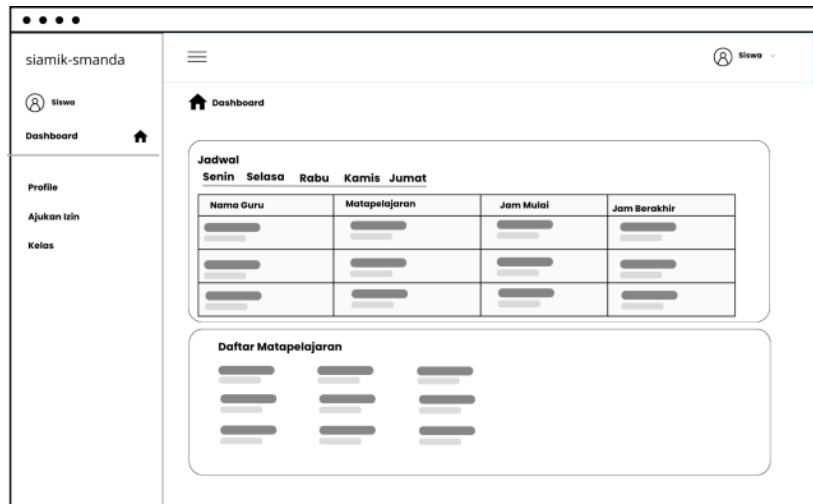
siamik-smanda

Siswa

Dashboard

Profile

Ajukan Izin

Kelas

Siswa

Dashboard

Jadwal

Senin Selasa Rabu Kamis Jumat

| Nama Guru | Matapelajaran | Jam Mulai | Jam Berakhir |
|---|---|---|---|
| | | | |
| | | | |
| | | | |

Daftar Matapelajaran